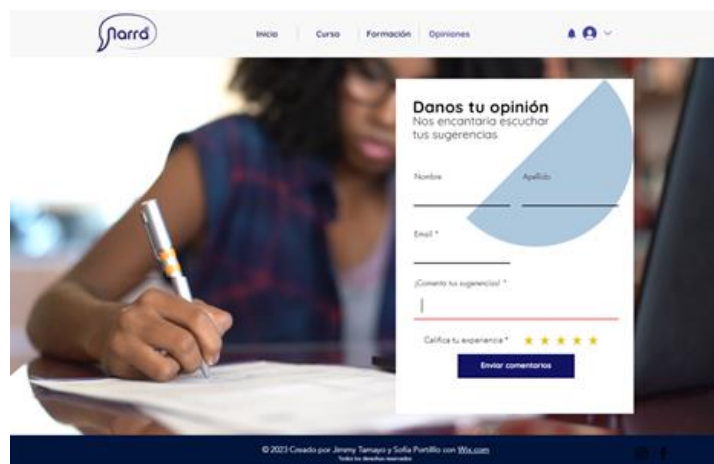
Narrá

Inicio | Curso | Formación | Opiniones

Danos tu opinión
Nos encantaría escuchar tus sugerencias

Nombre

Apellido

Email *

¡Comenta tus sugerencias! *

Califica tu experiencia *

Enviar comentarios

© 2023 Creado por Jimmy Tamayo y Sofía Portillo con Wix.com
Todos los derechos reservados